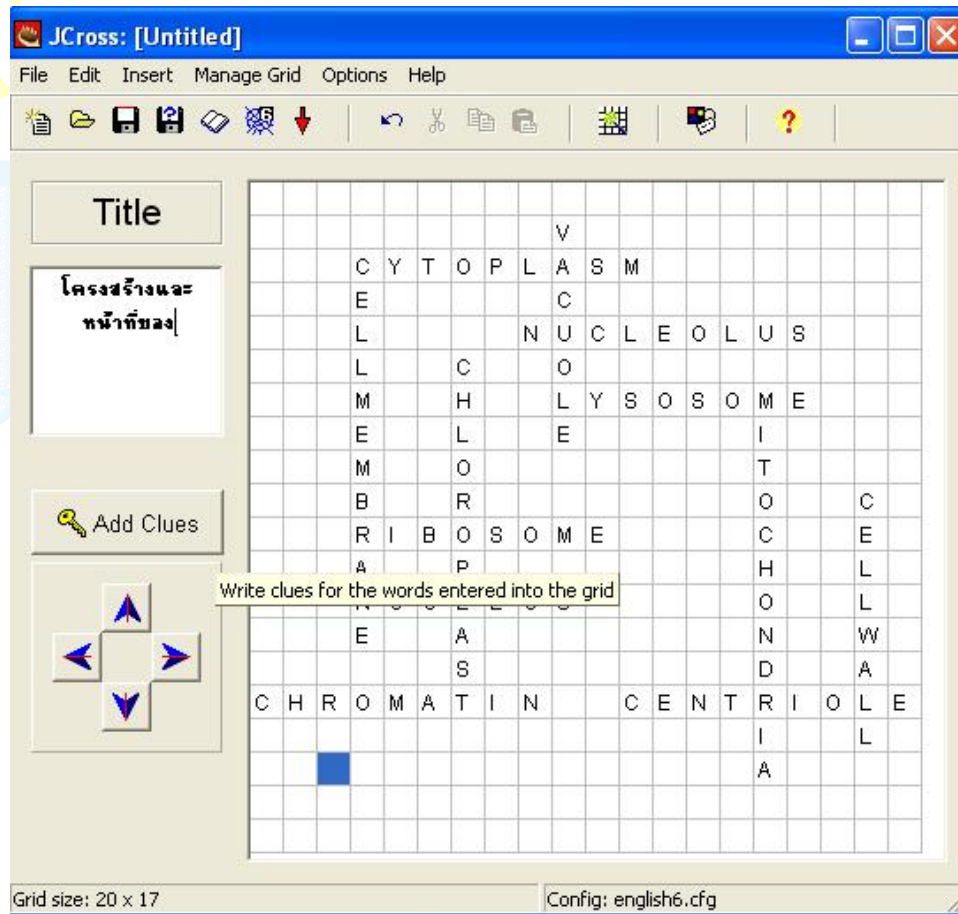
JCross: [Untitled]

File Edit Insert Manage Grid Options Help

Title

โครงสร้างและหน้าที่ของ

Add Clues

Write clues for the words entered into the grid

| | | | | | | | | | | | | | | | | | | | |
|---|---|---|---|---|---|---|---|---|---|---|---|---|---|---|---|---|---|---|---|
| | | | | | | | | | V | | | | | | | | | | |
| | | | C | Y | T | O | P | L | A | S | M | | | | | | | | |
| | | | E | | | | | | C | | | | | | | | | | |
| | | | L | | | | | N | U | C | L | E | O | L | U | S | | | |
| | | | L | | | C | | | O | | | | | | | | | | |
| | | | M | | | H | | | L | Y | S | O | S | O | M | E | | | |
| | | | E | | | L | | | E | | | | | | I | | | | |
| | | | M | | | O | | | | | | | | | T | | | | |
| | | | B | | | R | | | | | | | | | O | | | C | |
| | | | R | I | B | O | S | O | M | E | | | | | C | | | E | |
| | | | A | | | P | | | | | | | | | H | | | L | |
| | | | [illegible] | | | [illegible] | | | | | | | | | O | | | L | |
| | | | E | | | A | | | | | | | | | N | | | W | |
| | | | | | | S | | | | | | | | | D | | | A | |
| C | H | R | O | M | A | T | I | N | | | C | E | N | T | R | I | O | L | E |
| | | | | | | | | | | | | | | | I | | | L | |
| | | | | | | | | | | | | | | | A | | | | |

Grid size: 20 x 17

Config: english6.cfg